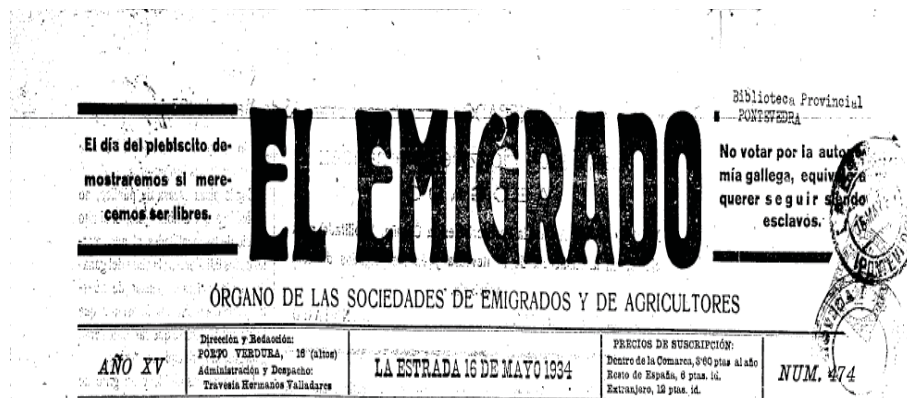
Biblioteca Provincial
PONTEVEDRA

El día del plebiscito demostraremos si merecemos ser libres.

EL EMIGRADO

No votar por la auto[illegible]mía gallega, equiv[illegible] querer seguir s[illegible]do esclavos.

ÓRGANO DE LAS SOCIEDADES DE EMIGRADOS Y DE AGRICULTORES

AÑO XV

Dirección y Redacción:
PORTO VERDURA, 16 (altos)
Administración y Despacho:
Travesía Hermanos Valladares

LA ESTRADA 16 DE MAYO 1934

PRECIOS DE SUSCRIPCIÓN:
Dentro de la Comarca, 3'60 ptas al año
Resto de España, 6 ptas. íd.
Extranjero, 12 ptas. íd.

NUM. 474